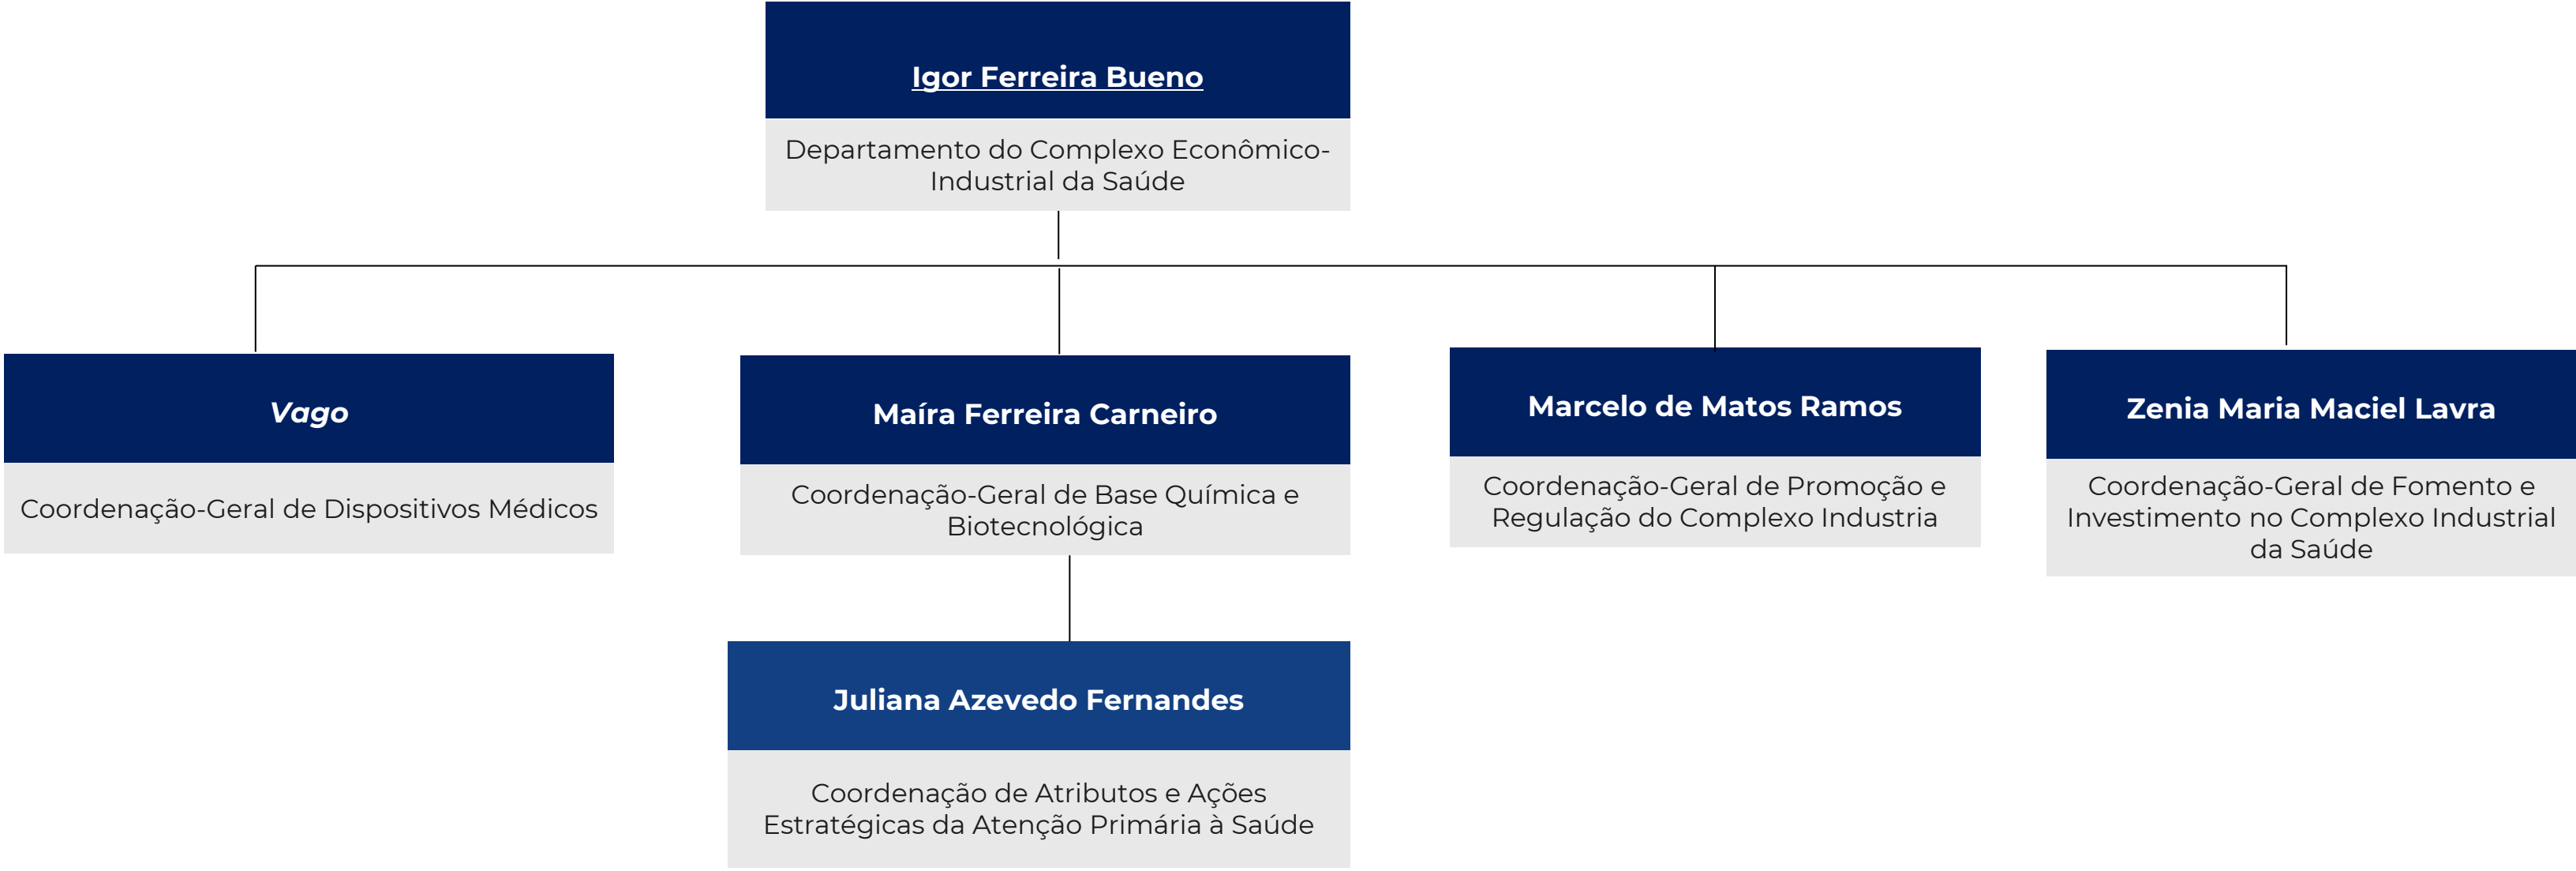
Igor Ferreira Bueno

Departamento do Complexo Econômico-Industrial da Saúde

Vago

Coordenação-Geral de Dispositivos Médicos

Maíra Ferreira Carneiro

Coordenação-Geral de Base Química e Biotecnológica

Juliana Azevedo Fernandes

Coordenação de Atributos e Ações Estratégicas da Atenção Primária à Saúde

Marcelo de Matos Ramos

Coordenação-Geral de Promoção e Regulação do Complexo Industria

Zenia Maria Maciel Lavra

Coordenação-Geral de Fomento e Investimento no Complexo Industrial da Saúde